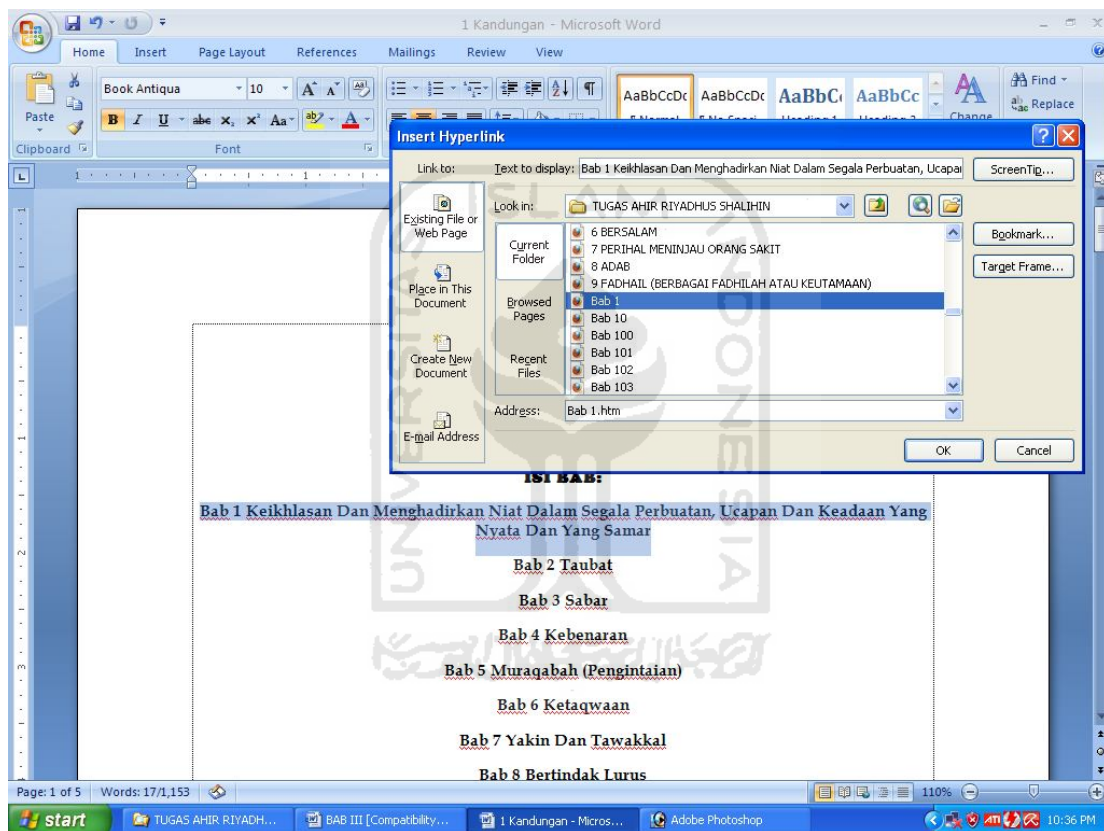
1 Kandungan - Microsoft Word

Home Insert Page Layout References Mailings Review View

Book Antiqua 10

AaBbCcDc AaBbCcDc AaBbC AaBbCc

Find Replace

Paste

Clipboard Font

Change

Insert Hyperlink

Link to:

Text to display: Bab 1 Keikhlasan Dan Menghadirkan Niat Dalam Segala Perbuatan, Ucapa

ScreenTip...

Existing File or Web Page

Look in: TUGAS AHIR RIYADHUS SHALIHIN

Current Folder

6 BERSALAM
7 PERIHAL MENINJAU ORANG SAKIT
8 ADAB
9 FADHAIL (BERBAGAI FADHILAH ATAU KEUTAMAAN)
Bab 1
Bab 10
Bab 100
Bab 101
Bab 102
Bab 103

Bookmark...

Target Frame...

Place in This Document

Browsed Pages

Create New Document

Recent Files

E-mail Address

Address: Bab 1.htm

OK Cancel

ISI BAB:

Bab 1 Keikhlasan Dan Menghadirkan Niat Dalam Segala Perbuatan, Ucapan Dan Keadaan Yang Nyata Dan Yang Samar

Bab 2 Taubat

Bab 3 Sabar

Bab 4 Kebenaran

Bab 5 Muraqabah (Pengintaian)

Bab 6 Ketaqwaan

Bab 7 Yakin Dan Tawakkal

Bab 8 Bertindak Lurus

Page: 1 of 5 Words: 17/1,153

110%

start TUGAS AHIR RIYADH... BAB III [Compatibility... 1 Kandungan - Micros... Adobe Photoshop 10:36 PM